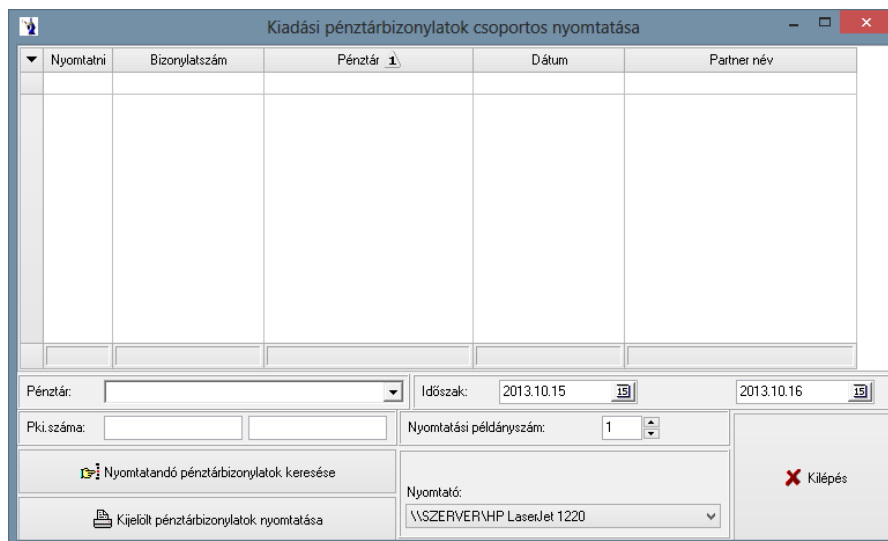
Kiadási pénztárbizonylatok csoportos nyomtatása

| Nyomtatni | Bizonylatszám | Pénztár 1 | Dátum | Partner név |
|---|---|---|---|---|

Pénztár:
Időszak: 2013.10.15 2013.10.16
Pki.száma:
Nyomtatási példányszám: 1
Nyomtatandó pénztárbizonylatok keresése
Nyomtató:
\\SZERVER\HP LaserJet 1220
Kilépés
Kijelölt pénztárbizonylatok nyomtatása